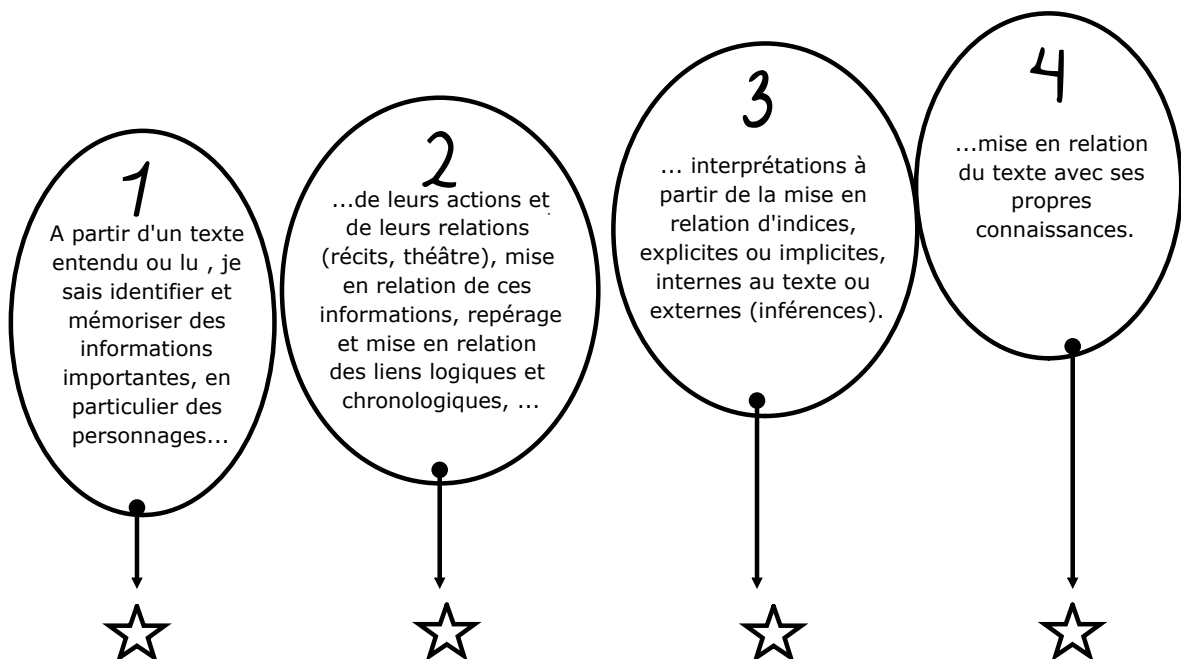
1

A partir d'un texte entendu ou lu , je sais identifier et mémoriser des informations importantes, en particulier des personnages...

2

...de leurs actions et de leurs relations (récits, théâtre), mise en relation de ces informations, repérage et mise en relation des liens logiques et chronologiques, ...

3

... interprétations à partir de la mise en relation d'indices, explicites ou implicites, internes au texte ou externes (inférences).

4

...mise en relation du texte avec ses propres connaissances.